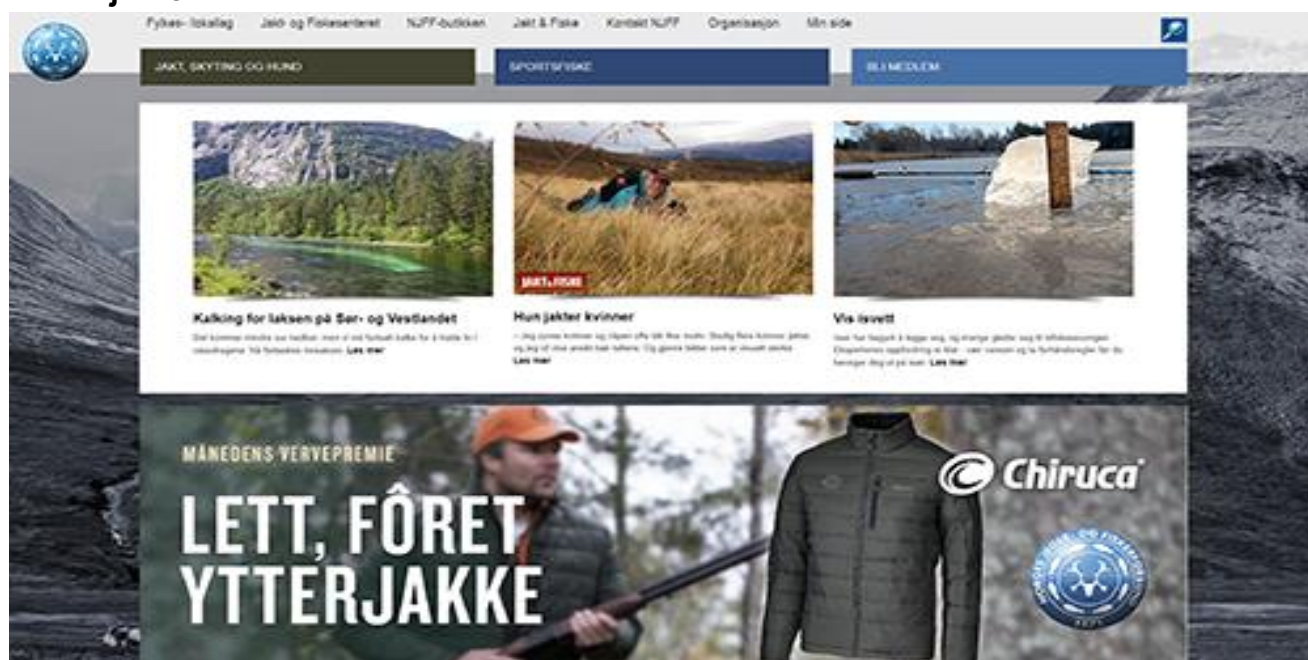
Fylkes- lokallag Jakt- og Fiskesenteret NJFF-butikken Jakt & Fiske Kontakt NJFF Organisasjon Min side

JAKT, SKYTING OG HUND

SPORTSFISKE

BLI MEDLEM

JAKT & FISKE

Kalking for laksen på Sør- og Vestlandet

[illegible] Les mer

Hun jakter kvinner

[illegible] Les mer

Vis isvett

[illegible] Les mer

MÅNEDENS VERVEPREMIE

LETT, FÔRET YTTERJAKKE

Chiruca